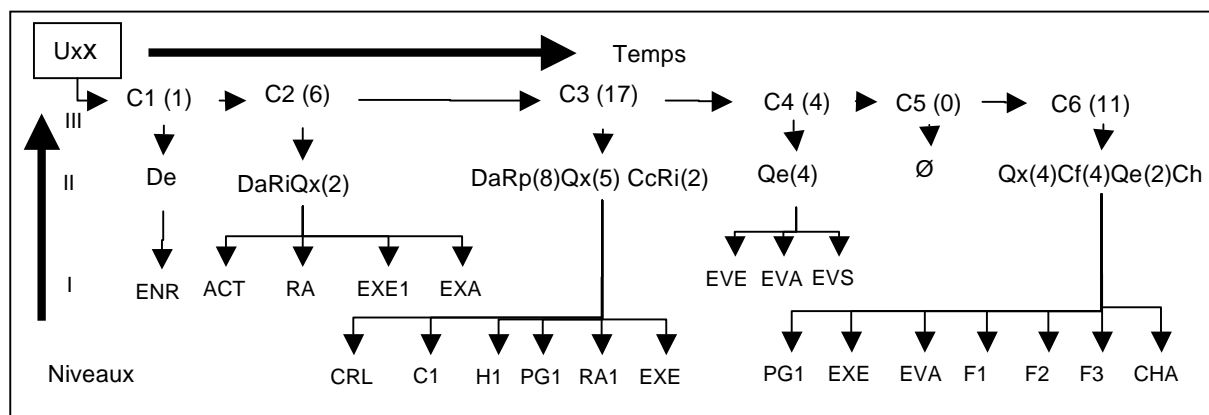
UxX

Temps

III

C1 (1)

C2 (6)

C3 (17)

C4 (4)

C5 (0)

C6 (11)

II

De

DaRiQx(2)

DaRp(8)Qx(5) CcRi(2)

Qe(4)

Ø

Qx(4)Cf(4)Qe(2)Ch

I

ENR

ACT

RA

EXE1

EXA

EVE

EVA

EVS

Niveaux

CRL

C1

H1

PG1

RA1

EXE

PG1

EXE

EVA

F1

F2

F3

CHA